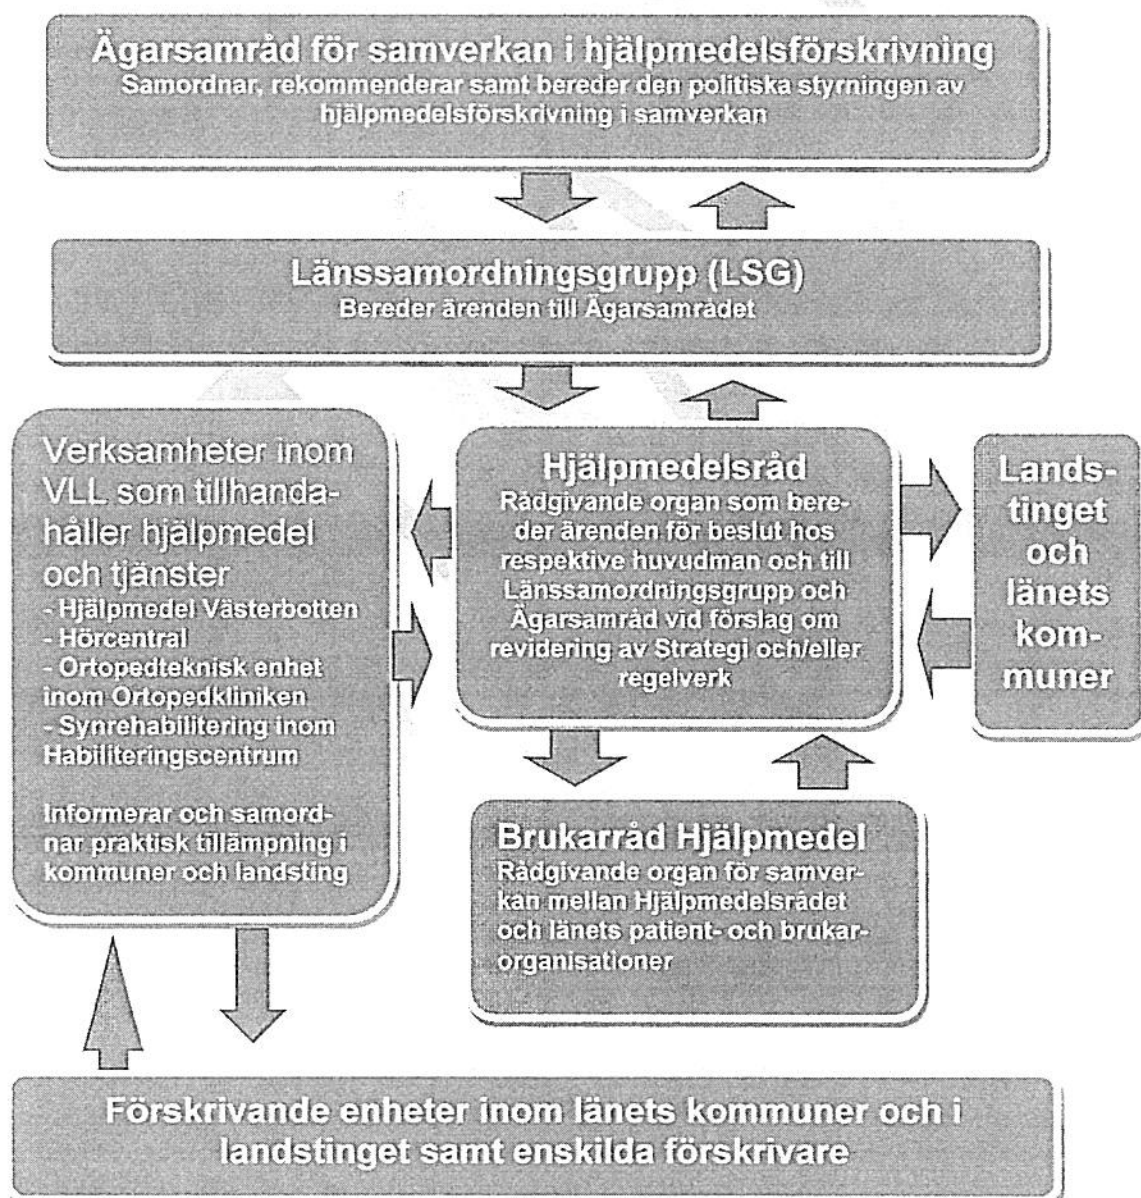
Ägarsamråd för samverkan i hjälpmedelsförskrivning
Samordnar, rekommenderar samt bereder den politiska styrningen av hjälpmedelsförskrivning i samverkan

Länssamordningsgrupp (LSG)
Bereder ärenden till Ägarsamrådet

Verksamheter inom VLL som tillhandahåller hjälpmedel och tjänster
- Hjälpmedel Västerbotten
- Hörcentral
- Ortopedteknisk enhet inom Ortopedkliniken
- Synrehabilitering inom Habiliteringscentrum

Informerar och samordnar praktisk tillämpning i kommuner och landsting

Hjälpmedelsråd
Rådgivande organ som bereder ärenden för beslut hos respektive huvudman och till Länssamordningsgrupp och Ägarsamråd vid förslag om revidering av Strategi och/eller regelverk

Landstinget och länets kommuner

Brukarråd Hjälpmedel
Rådgivande organ för samverkan mellan Hjälpmedelsrådet och länets patient- och brukarorganisationer

Förskrivande enheter inom länets kommuner och i landstinget samt enskilda förskrivare